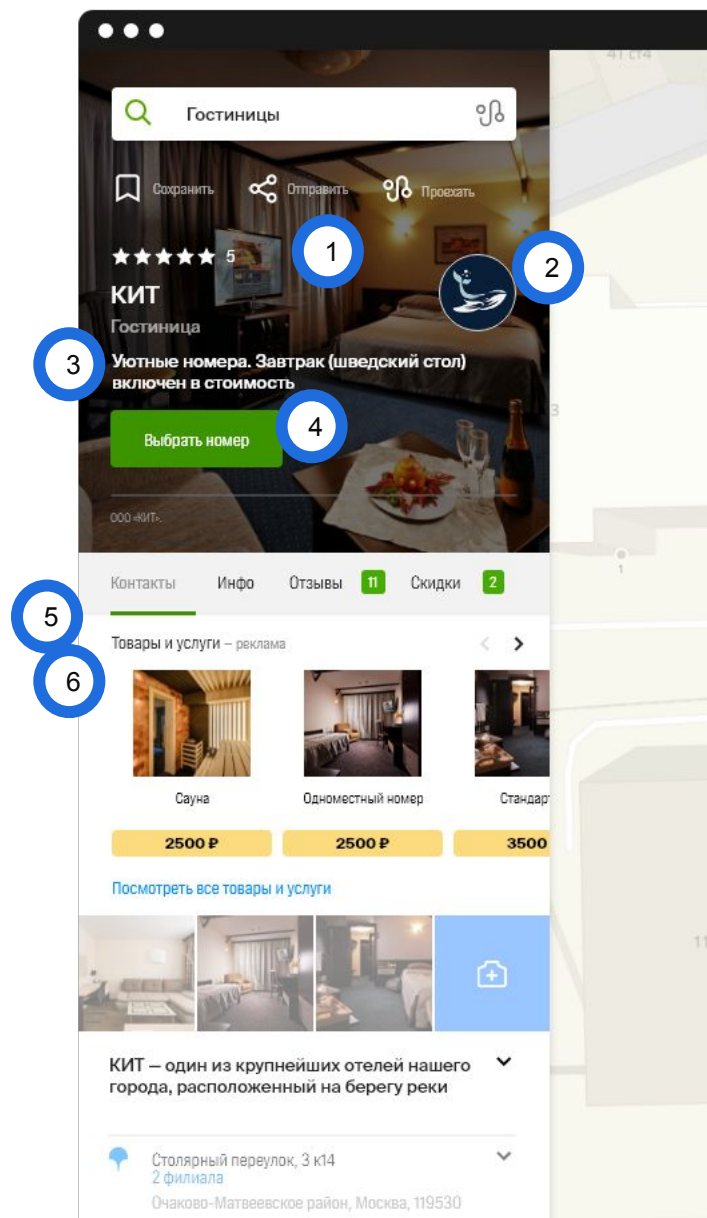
41 ст4

Гостиницы

Сохранить Отправить Проехать

1

2

5

КИТ

Гостиница

3

Уютные номера. Завтрак (шведский стол) включен в стоимость

4

Выбрать номер

ООО «КИТ».

Контакты Инфо Отзывы 11 Скидки 2

5

Товары и услуги – реклама

6

Сауна

2500 ₽

Одноместный номер

2500 ₽

Стандарт

3500

Посмотреть все товары и услуги

КИТ – один из крупнейших отелей нашего города, расположенный на берегу реки

Столярный переулок, 3 к14

2 филиала

Очаково-Матвеевское район, Москва, 119530